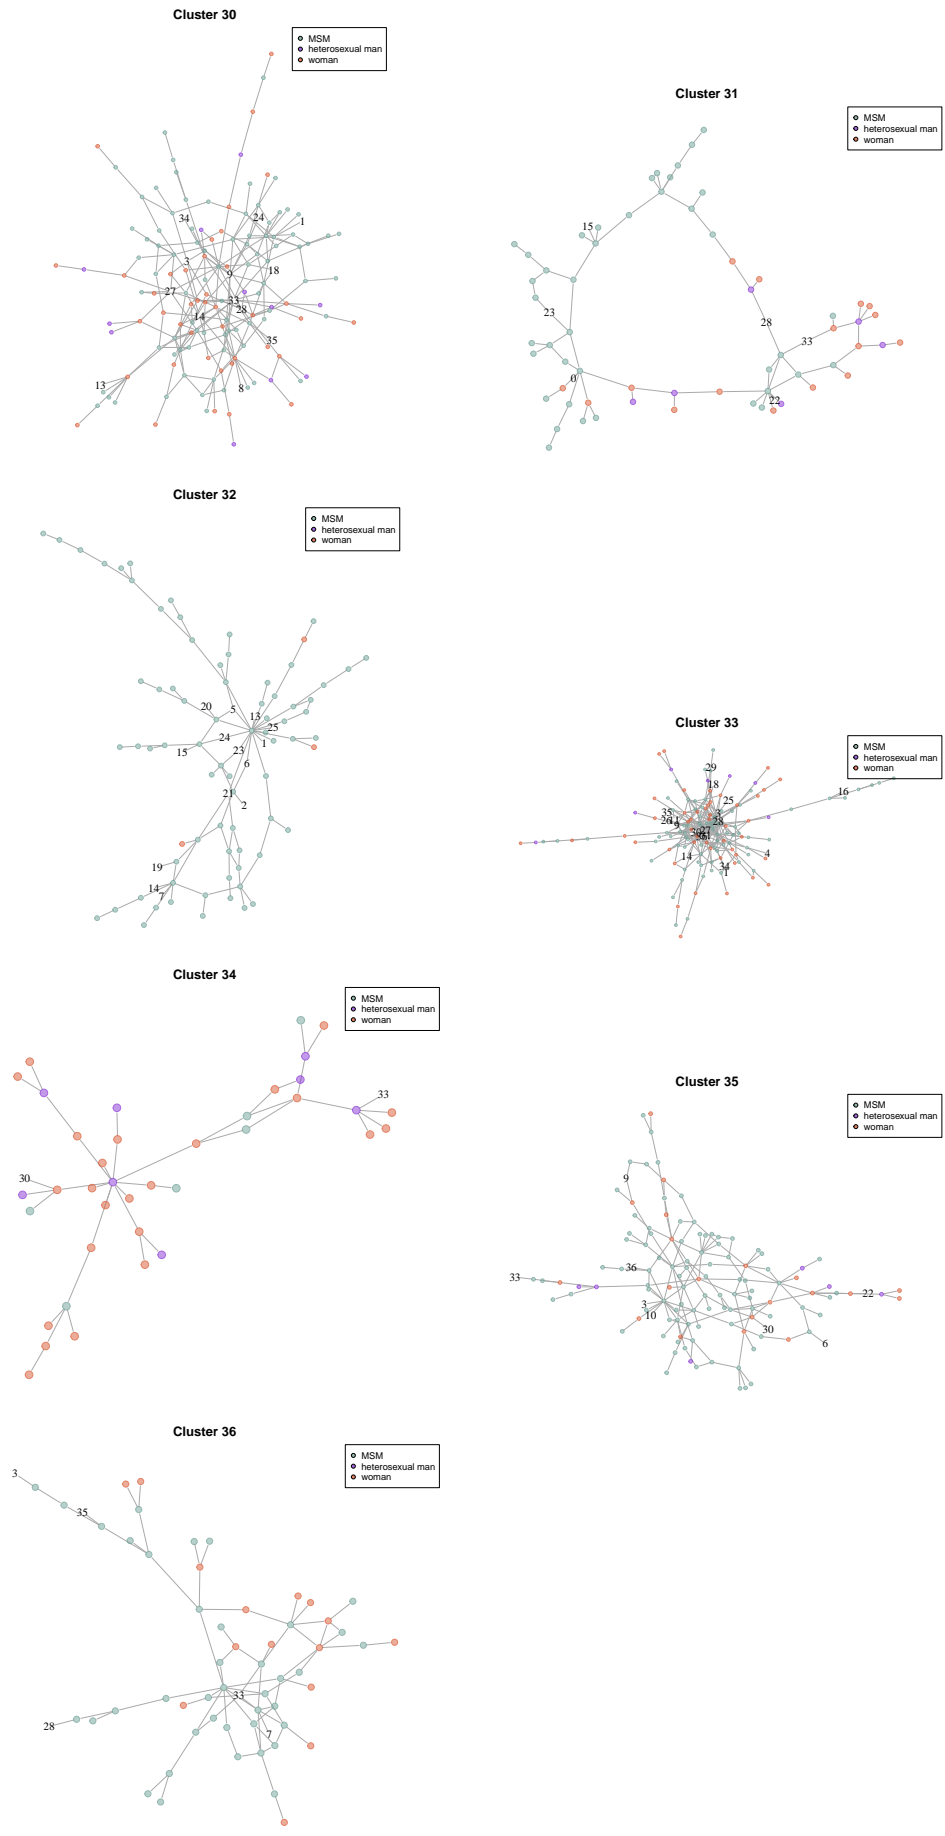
Cluster 30

MSM
heterosexual man
woman

34
24
1
3
9
18
27
33
28
14
35
13
8

Cluster 31

MSM
heterosexual man
woman

15
23
28
33
0
22

Cluster 32

MSM
heterosexual man
woman

20
5
13
25
24
1
15
23
6
21
2
19
14
7

Cluster 33

MSM
heterosexual man
woman

29
18
35
25
26
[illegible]
16
14
4
34

Cluster 34

MSM
heterosexual man
woman

33
30

Cluster 35

MSM
heterosexual man
woman

9
36
33
22
3
10
30
6

Cluster 36

MSM
heterosexual man
woman

3
35
33
28
7